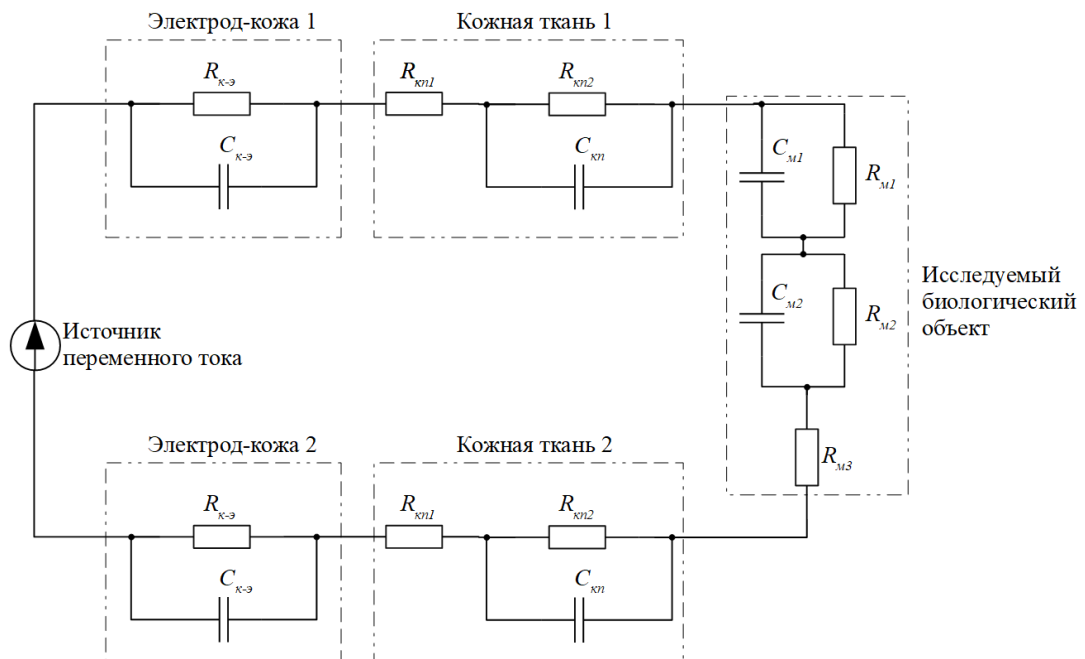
Электрод-кожа 1

$R_{к\text{-}э}$

$C_{к\text{-}э}$

Кожная ткань 1

$R_{кп1}$

$R_{кп2}$

$C_{кп}$

$C_{м1}$

$R_{м1}$

$C_{м2}$

$R_{м2}$

$R_{м3}$

Исследуемый биологический объект

Источник переменного тока

Электрод-кожа 2

$R_{к\text{-}э}$

$C_{к\text{-}э}$

Кожная ткань 2

$R_{кп1}$

$R_{кп2}$

$C_{кп}$